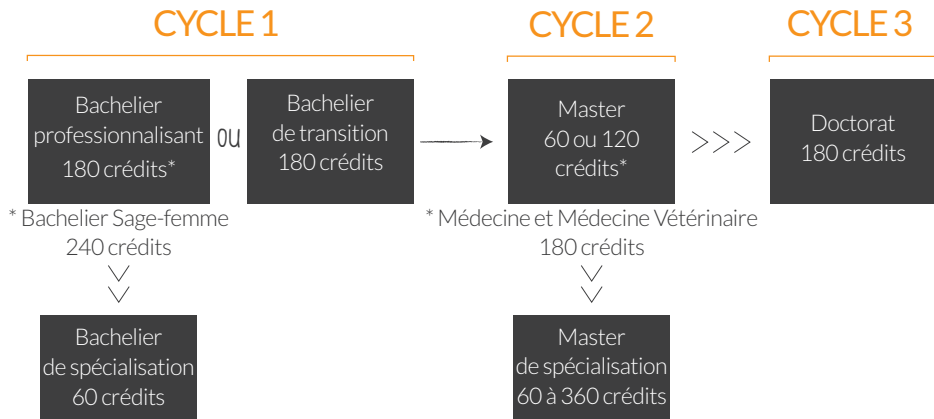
CYCLE 1

CYCLE 2

CYCLE 3

Bachelier professionnalisant 180 crédits*

OU

Bachelier de transition 180 crédits

Master 60 ou 120 crédits*

>>>

Doctorat 180 crédits

* Bachelier Sage-femme 240 crédits

* Médecine et Médecine Vétérinaire 180 crédits

Bachelier de spécialisation 60 crédits

Master de spécialisation 60 à 360 crédits